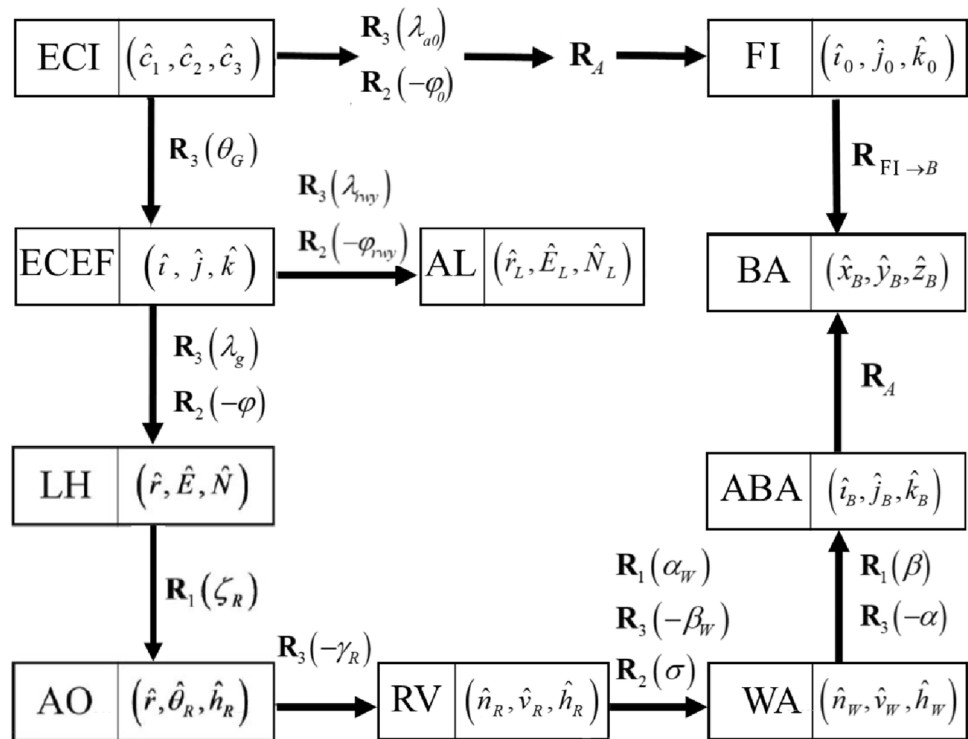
ECI $\left(\hat{c}_1, \hat{c}_2, \hat{c}_3\right)$

$\mathbf{R}_3\left(\lambda_{a0}\right)$

$\mathbf{R}_2\left(-\varphi_0\right)$

$\mathbf{R}_A$

FI $\left(\hat{\imath}_0, \hat{\jmath}_0, \hat{k}_0\right)$

$\mathbf{R}_3\left(\theta_G\right)$

$\mathbf{R}_{\mathrm{FI}\rightarrow B}$

$\mathbf{R}_3\left(\lambda_{rwy}\right)$

$\mathbf{R}_2\left(-\varphi_{rwy}\right)$

ECEF $\left(\hat{\imath}, \hat{\jmath}, \hat{k}\right)$

AL $\left(\hat{r}_L, \hat{E}_L, \hat{N}_L\right)$

BA $\left(\hat{x}_B, \hat{y}_B, \hat{z}_B\right)$

$\mathbf{R}_3\left(\lambda_g\right)$

$\mathbf{R}_2\left(-\varphi\right)$

$\mathbf{R}_A$

LH $\left(\hat{r}, \hat{E}, \hat{N}\right)$

ABA $\left(\hat{\imath}_B, \hat{\jmath}_B, \hat{k}_B\right)$

$\mathbf{R}_1\left(\zeta_R\right)$

$\mathbf{R}_1\left(\alpha_W\right)$

$\mathbf{R}_3\left(-\beta_W\right)$

$\mathbf{R}_2\left(\sigma\right)$

$\mathbf{R}_1\left(\beta\right)$

$\mathbf{R}_3\left(-\alpha\right)$

$\mathbf{R}_3\left(-\gamma_R\right)$

AO $\left(\hat{r}, \hat{\theta}_R, \hat{h}_R\right)$

RV $\left(\hat{n}_R, \hat{v}_R, \hat{h}_R\right)$

WA $\left(\hat{n}_W, \hat{v}_W, \hat{h}_W\right)$